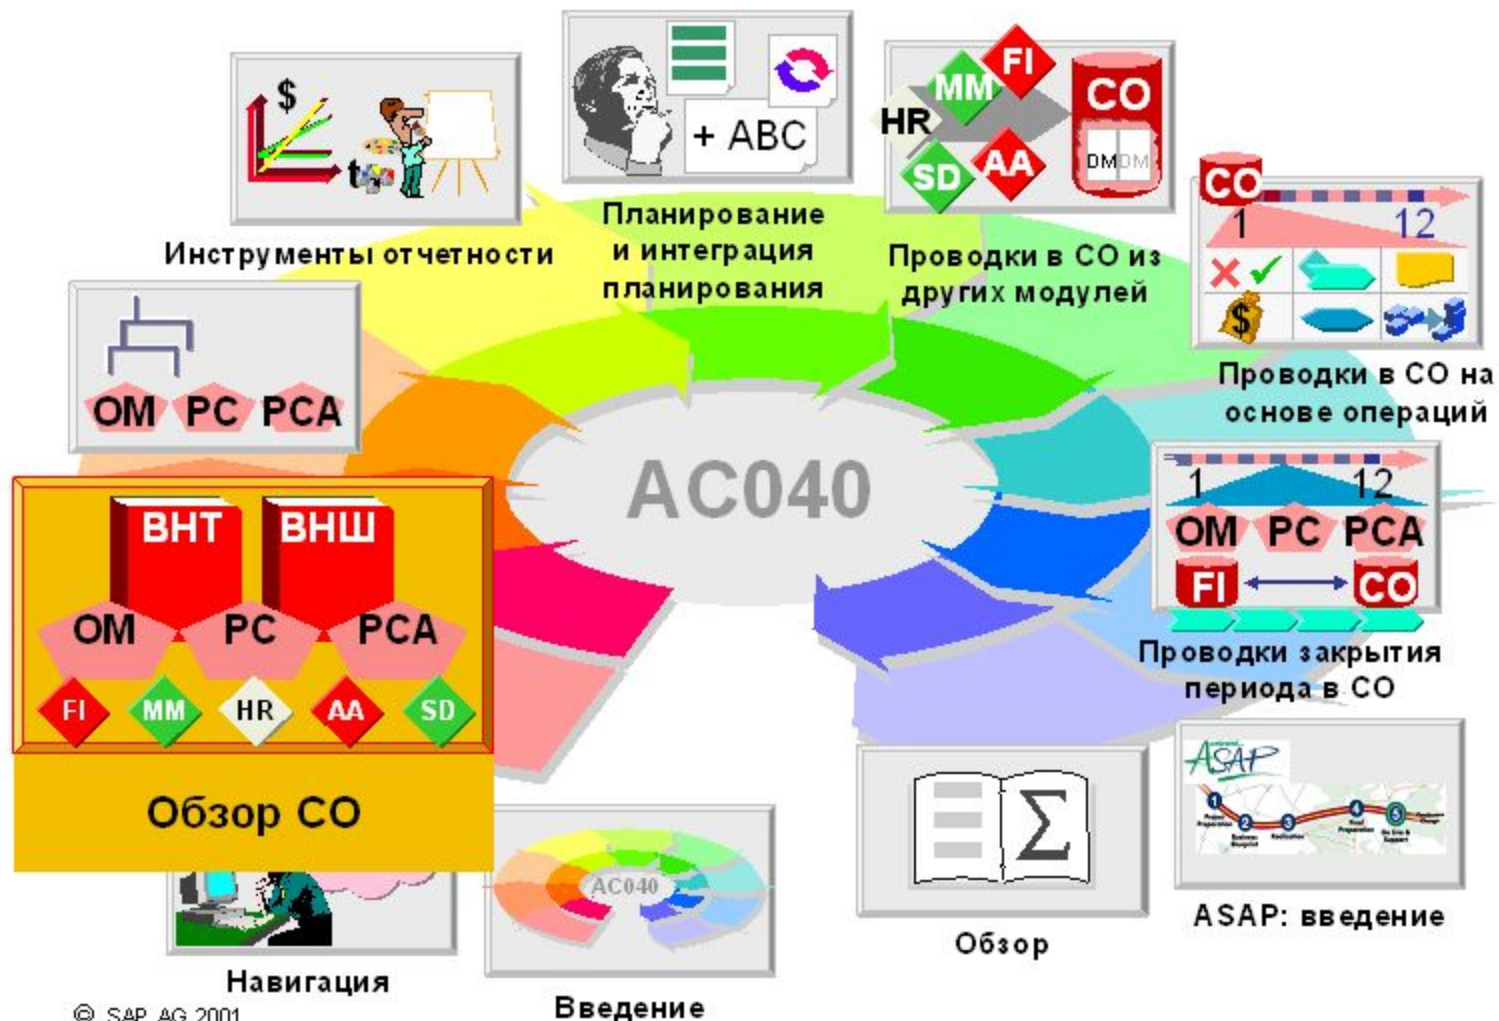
$

Инструменты отчетности

+ ABC

Планирование и интеграция планирования

HR MM FI SD AA CO DM DM

Проводки в CO из других модулей

CO 1 12

$

Проводки в CO на основе операций

OM PC PCA

AC040

1 12 OM PC PCA FI CO

Проводки закрытия периода в CO

ВНТ ВНШ OM PC PCA FI MM HR AA SD

Обзор CO

AC040

Обзор

ASAP

ASAP: введение

Навигация

Введение

© SAP AG 2001